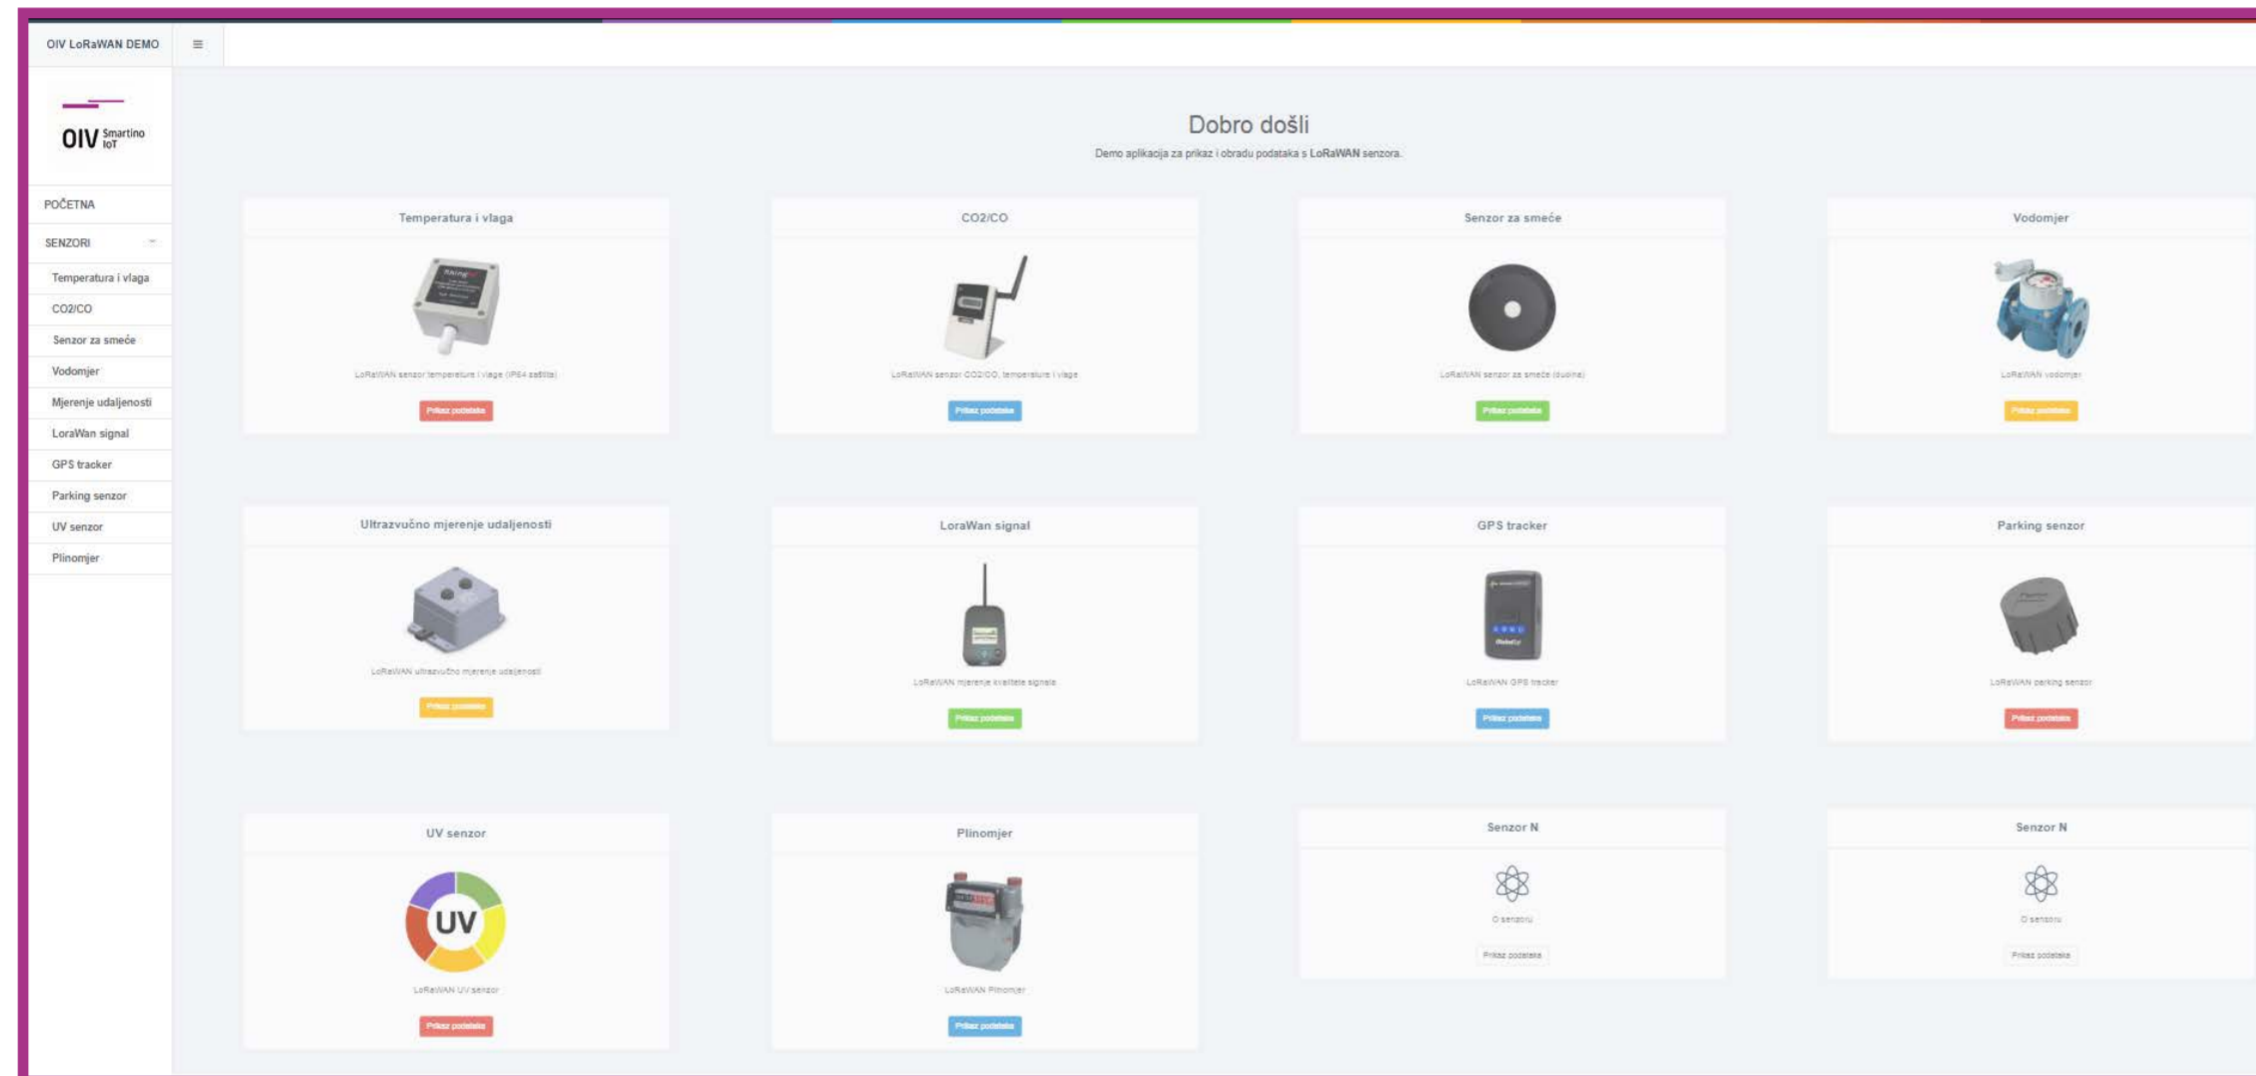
OIV LoRaWAN DEMO ≡

OIV Smartino IoT

POČETNA

SENZORI

Temperatura i vlaga

CO2/CO

Senzor za smeće

Vodomjer

Mjerenje udaljenosti

LoraWan signal

GPS tracker

Parking senzor

UV senzor

Plinomjer

Dobro došli

Demo aplikacija za prikaz i obradu podataka s LoRaWAN senzora.

Temperatura i vlaga

LoRaWAN senzor temperature i vlage (IP64 zaštita)

Prikaz podataka

CO2/CO

LoRaWAN senzor CO2/CO, temperature i vlage

Prikaz podataka

Senzor za smeće

LoRaWAN senzor za smeće (dubina)

Prikaz podataka

Vodomjer

LoRaWAN vodomjer

Prikaz podataka

Ultrazvučno mjerenje udaljenosti

LoRaWAN ultrazvučno mjerenje udaljenosti

Prikaz podataka

LoraWan signal

LoRaWAN mjerenje kvalitete signala

Prikaz podataka

GPS tracker

LoRaWAN GPS tracker

Prikaz podataka

Parking senzor

LoRaWAN parking senzor

Prikaz podataka

UV senzor

UV

LoRaWAN UV senzor

Prikaz podataka

Plinomjer

LoRaWAN Plinomjer

Prikaz podataka

Senzor N

O senzoru

Prikaz podataka

Senzor N

O senzoru

Prikaz podataka